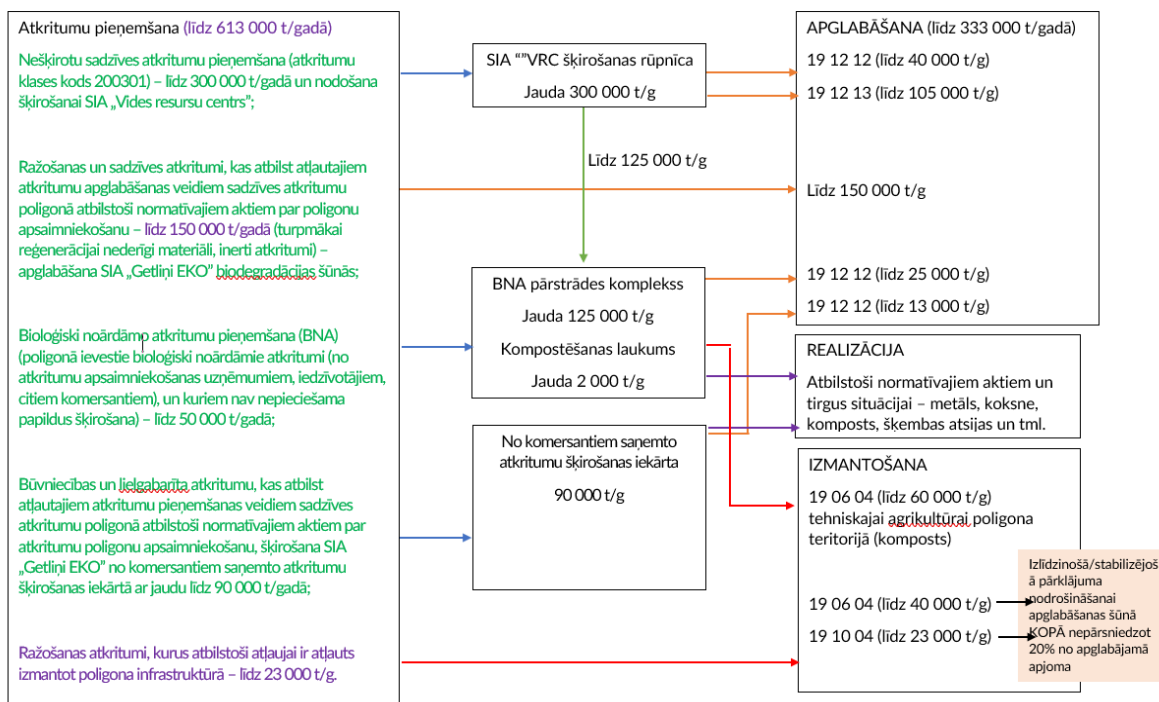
Atkritumu pieņemšana (līdz 613 000 t/gadā)

Nešķirotu sadzīves atkritumu pieņemšana (atkritumu klases kods 200301) – līdz 300 000 t/gadā un nodošana šķirošanai SIA „Vides resursu centrs";

Ražošanas un sadzīves atkritumi, kas atbilst atļautajiem atkritumu apglabāšanas veidiem sadzīves atkritumu poligonā atbilstoši normatīvajiem aktiem par poligonu apsaimniekošanu – līdz 150 000 t/gadā (turpmākai reģenerācijai nederīgi materiāli, inerti atkritumi) – apglabāšana SIA „Getliņi EKO" biodegradācijas šūnās;

Bioloģiski noārdāmo atkritumu pieņemšana (BNA) (poligonā ievestie bioloģiski noārdāmie atkritumi (no atkritumu apsaimniekošanas uzņēmumiem, iedzīvotājiem, citiem komersantiem), un kuriem nav nepieciešama papildus šķirošana) – līdz 50 000 t/gadā;

Būvniecības un lielgabarīta atkritumu, kas atbilst atļautajiem atkritumu pieņemšanas veidiem sadzīves atkritumu poligonā atbilstoši normatīvajiem aktiem par atkritumu poligonu apsaimniekošanu, šķirošana SIA „Getliņi EKO" no komersantiem saņemto atkritumu šķirošanas iekārtā ar jaudu līdz 90 000 t/gadā;

Ražošanas atkritumi, kurus atbilstoši atļaujai ir atļauts izmantot poligona infrastruktūrā – līdz 23 000 t/g.

SIA ""VRC šķirošanas rūpnīca
Jauda 300 000 t/g

Līdz 125 000 t/g

BNA pārstrādes komplekss
Jauda 125 000 t/g
Kompostēšanas laukums
Jauda 2 000 t/g

No komersantiem saņemto atkritumu šķirošanas iekārta
90 000 t/g

APGLABĀŠANA (līdz 333 000 t/gadā)
19 12 12 (līdz 40 000 t/g)
19 12 13 (līdz 105 000 t/g)
Līdz 150 000 t/g
19 12 12 (līdz 25 000 t/g)
19 12 12 (līdz 13 000 t/g)

REALIZĀCIJA
Atbilstoši normatīvajiem aktiem un tirgus situācijai – metāls, koksne, komposts, škembas atsijas un tml.

IZMANTOŠANA
19 06 04 (līdz 60 000 t/g) tehniskajai agrikultūrai poligona teritorijā (komposts)
19 06 04 (līdz 40 000 t/g)
19 10 04 (līdz 23 000 t/g)

Izlīdzinošā/stabilizējošā pārklājuma nodrošināšanai apglabāšanas šūnā KOPĀ nepārsniedzot 20% no apglabājamā apjoma